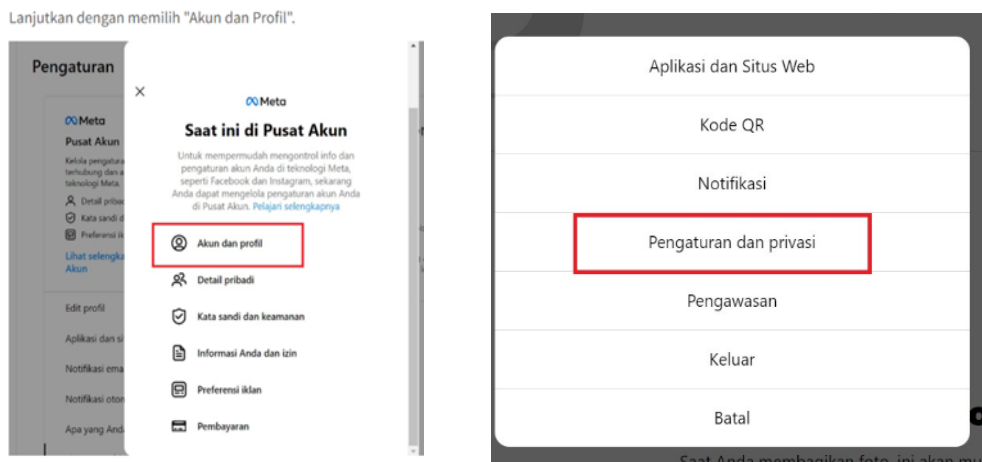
Lanjutkan dengan memilih "Akun dan Profil".

Pengaturan

Meta
Pusat Akun
Kelola pengatura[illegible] terhubung dan a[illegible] teknologi Meta.
Detail pribad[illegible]
Kata sandi d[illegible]
Preferensi ik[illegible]
Lihat selengk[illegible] Akun

Edit profil
Aplikasi dan si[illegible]
Notifikasi ema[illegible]
Notifikasi otor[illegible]
Apa yang Anda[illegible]

×
Meta
Saat ini di Pusat Akun
Untuk mempermudah mengontrol info dan pengaturan akun Anda di teknologi Meta, seperti Facebook dan Instagram, sekarang Anda dapat mengelola pengaturan akun Anda di Pusat Akun. Pelajari selengkapnya

Akun dan profil
Detail pribadi
Kata sandi dan keamanan
Informasi Anda dan izin
Preferensi iklan
Pembayaran

Aplikasi dan Situs Web
Kode QR
Notifikasi
Pengaturan dan privasi
Pengawasan
Keluar
Batal

Saat Anda membagikan foto, ini akan m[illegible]